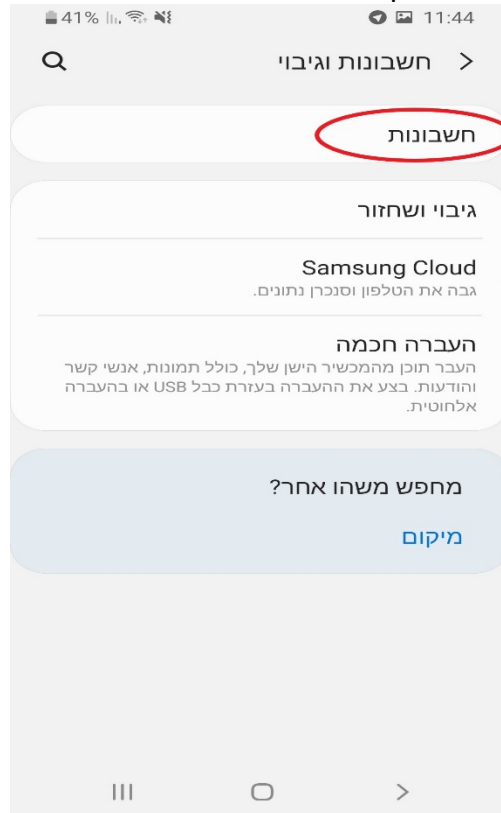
41% 11:44

חשבונות וגיבוי

חשבונות

גיבוי ושחזור

Samsung Cloud
גבה את הטלפון וסנכרן נתונים.

העברה חכמה
העבר תוכן מהמכשיר הישן שלך, כולל תמונות, אנשי קשר והודעות. בצע את ההעברה בעזרת כבל USB או בהעברה אלחוטית.

מחפש משהו אחר?

מיקום